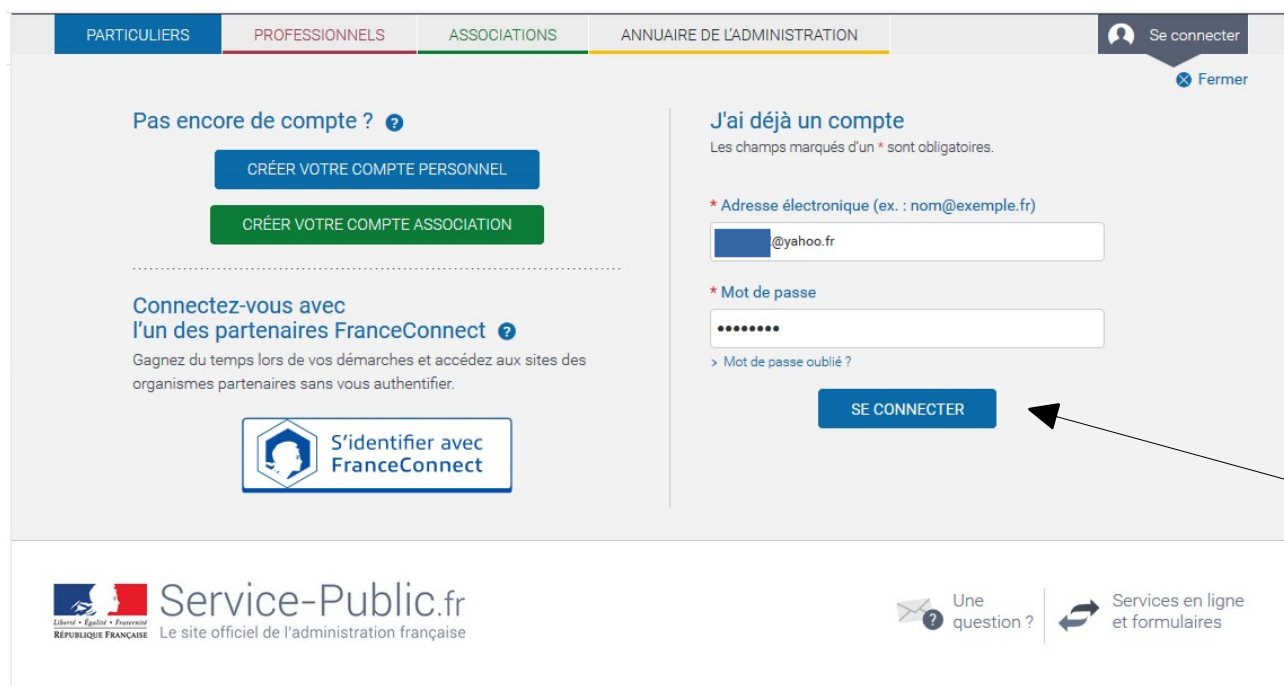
PARTICULIERS
PROFESSIONNELS
ASSOCIATIONS
ANNUAIRE DE L'ADMINISTRATION
Se connecter
Fermer

Pas encore de compte ?

CRÉER VOTRE COMPTE PERSONNEL

CRÉER VOTRE COMPTE ASSOCIATION

Connectez-vous avec l'un des partenaires FranceConnect

Gagnez du temps lors de vos démarches et accédez aux sites des organismes partenaires sans vous authentifier.

S'identifier avec FranceConnect

J'ai déjà un compte
Les champs marqués d'un * sont obligatoires.

* Adresse électronique (ex. : nom@exemple.fr)
@yahoo.fr

* Mot de passe
••••••••

> Mot de passe oublié ?

SE CONNECTER

Liberté • Égalité • Fraternité
RÉPUBLIQUE FRANÇAISE
Service-Public.fr
Le site officiel de l'administration française

Une question ?

Services en ligne et formulaires